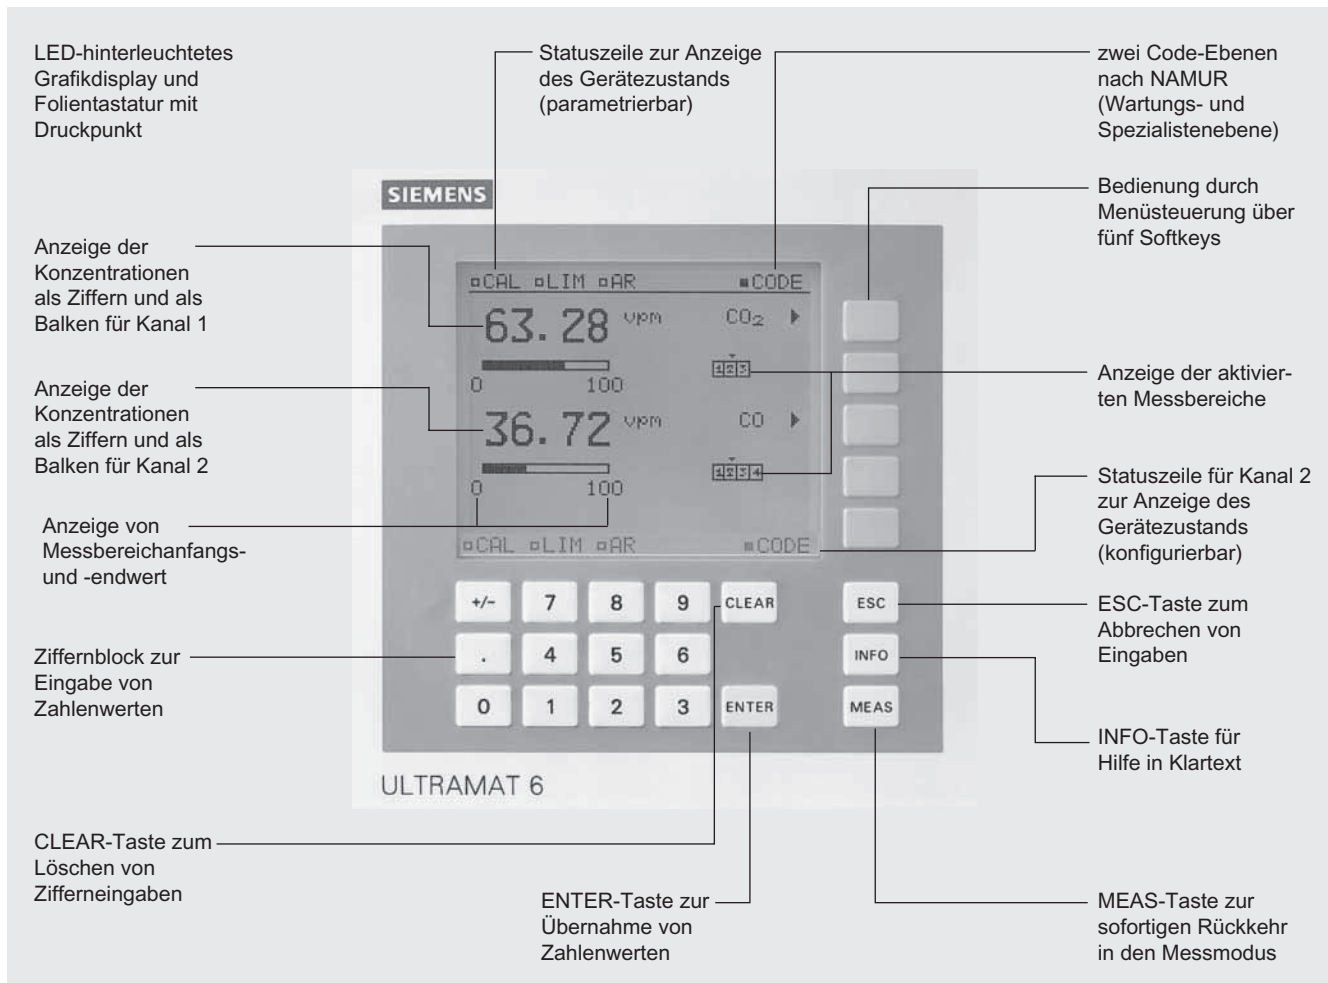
LED-hinterleuchtetes Grafikdisplay und Folientastatur mit Druckpunkt

Statuszeile zur Anzeige des Gerätezustands (parametrierbar)

zwei Code-Ebenen nach NAMUR (Wartungs- und Spezialistenebene)

SIEMENS

Bedienung durch Menüsteuerung über fünf Softkeys

Anzeige der Konzentrationen als Ziffern und als Balken für Kanal 1

CAL LIM AR CODE

63. 28 vpm $CO_2$

0 100

Anzeige der aktivierten Messbereiche

Anzeige der Konzentrationen als Ziffern und als Balken für Kanal 2

36. 72 vpm CO

0 100

Anzeige von Messbereichanfangs- und -endwert

Statuszeile für Kanal 2 zur Anzeige des Gerätezustands (konfigurierbar)

CAL LIM AR CODE

+/- 7 8 9 CLEAR ESC

. 4 5 6 INFO

0 1 2 3 ENTER MEAS

ESC-Taste zum Abbrechen von Eingaben

Ziffernblock zur Eingabe von Zahlenwerten

INFO-Taste für Hilfe in Klartext

ULTRAMAT 6

CLEAR-Taste zum Löschen von Zifferneingaben

ENTER-Taste zur Übernahme von Zahlenwerten

MEAS-Taste zur sofortigen Rückkehr in den Messmodus